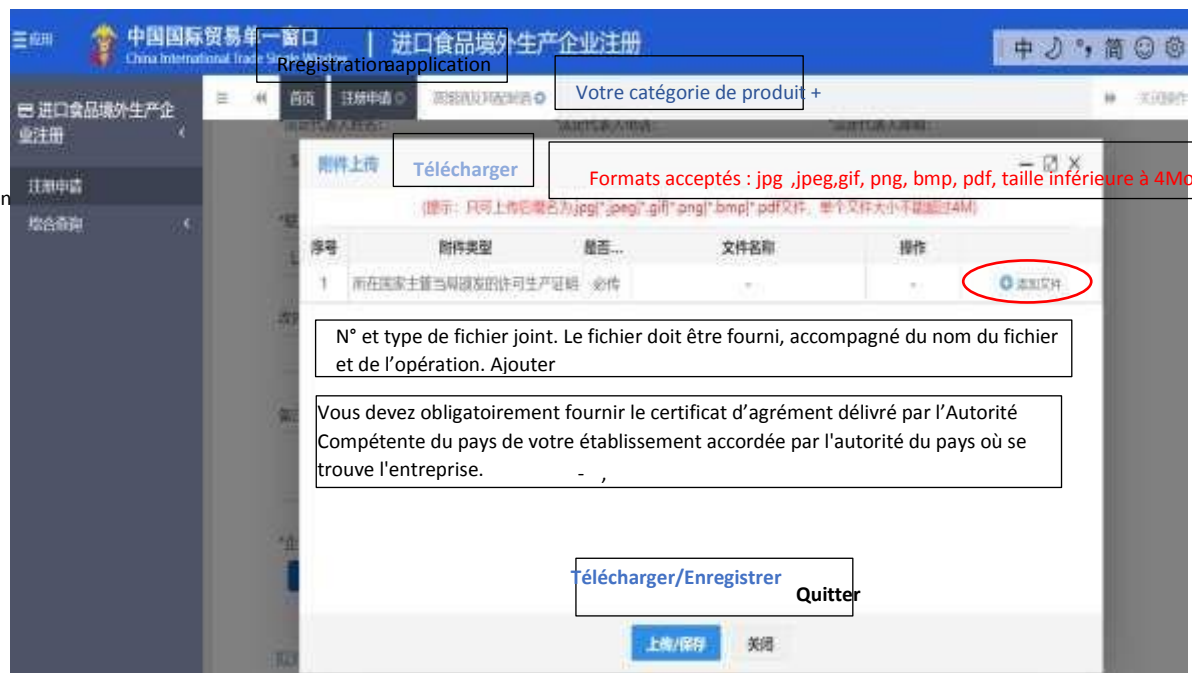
应用 中国国际贸易单一窗口 China International Trade Single Window | 进口食品境外生产企业注册

中 ☽ °, 简 ☺ ⚙

Rregistrationaapplication

Votre catégorie de produit +

进口食品境外生产企业注册

注册申请

综合查询

首页 注册申请 添加产品 关闭操作

附件上传

Télécharger

Formats acceptés : jpg ,jpeg,gif, png, bmp, pdf, taille inférieure à 4Mo

(提示：只可上传后缀名为jpg|*.jpeg|*.gif|*.png|*.bmp|*.pdf文件，单个文件大小不能超过4M)

| 序号 | 附件类型 | 是否... | 文件名称 | 操作 | |
|---|---|---|---|---|---|
| 1 | 所在国家主管当局颁发的许可生产证明 | 必传 | - | - | 添加文件 |

N° et type de fichier joint. Le fichier doit être fourni, accompagné du nom du fichier et de l’opération. Ajouter

Vous devez obligatoirement fournir le certificat d’agrément délivré par l’Autorité Compétente du pays de votre établissement accordée par l'autorité du pays où se trouve l'entreprise.

Télécharger/Enregistrer Quitter

上传/保存 关闭